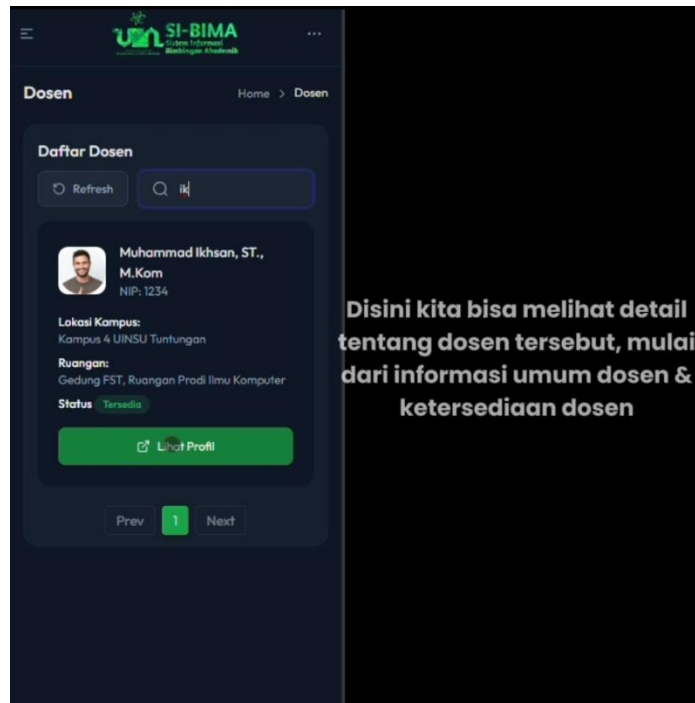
UIN SI-BIMA
Sistem Informasi Bimbingan Akademik

Dosen

Home > Dosen

Daftar Dosen

Refresh

ik

Muhammad Ikhsan, ST., M.Kom
NIP: 1234

Lokasi Kampus:
Kampus 4 UINSU Tuntungan

Ruangan:
Gedung FST, Ruangan Prodi Ilmu Komputer

Status Tersedia

Lihat Profil

Prev 1 Next

Disini kita bisa melihat detail tentang dosen tersebut, mulai dari informasi umum dosen & ketersediaan dosen